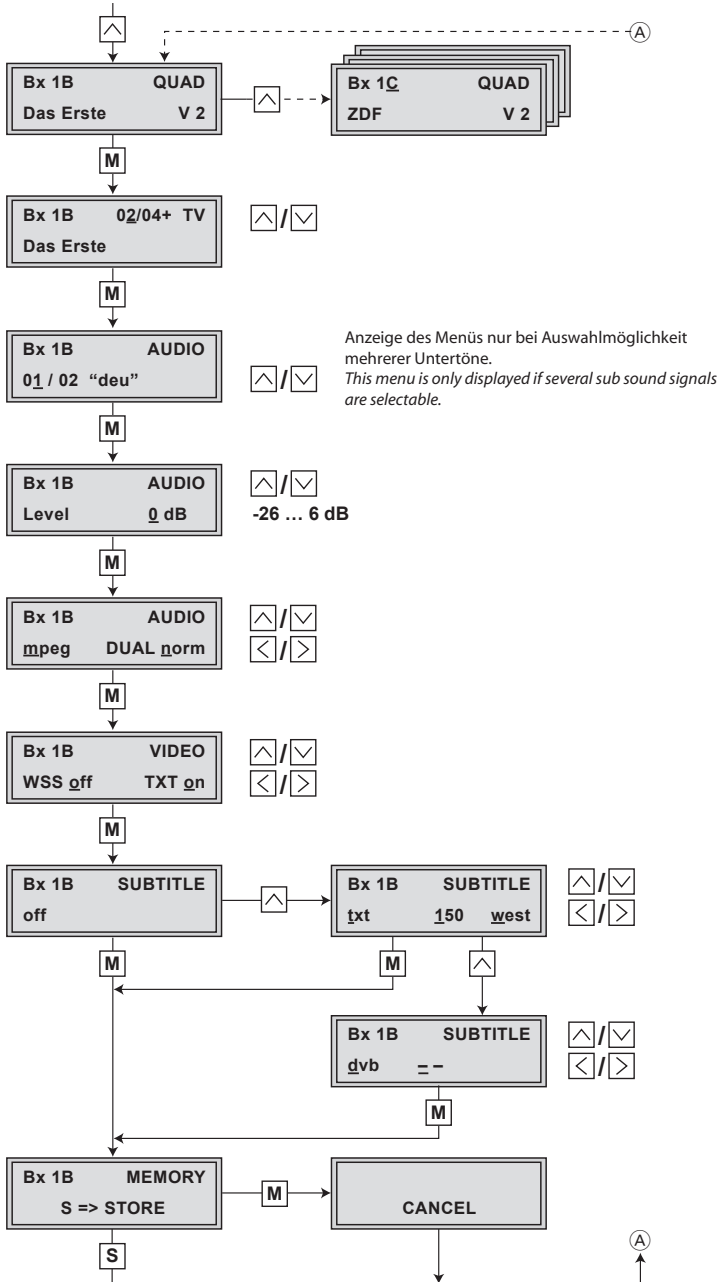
Ⓐ

Bx 1B QUAD
Das Erste V 2

Bx 1C QUAD
ZDF V 2

M

Bx 1B 02/04+ TV
Das Erste

M

Bx 1B AUDIO
01 / 02 “deu”

Anzeige des Menüs nur bei Auswahlmöglichkeit mehrerer Untertöne.
*This menu is only displayed if several sub sound signals are selectable.*

M

Bx 1B AUDIO
Level 0 dB

-26 … 6 dB

M

Bx 1B AUDIO
mpeg DUAL norm

M

Bx 1B VIDEO
WSS off TXT on

M

Bx 1B SUBTITLE
off

Bx 1B SUBTITLE
txt 150 west

M

M

Bx 1B SUBTITLE
dvb – –

M

Bx 1B MEMORY
S => STORE

M

CANCEL

S

Ⓐ